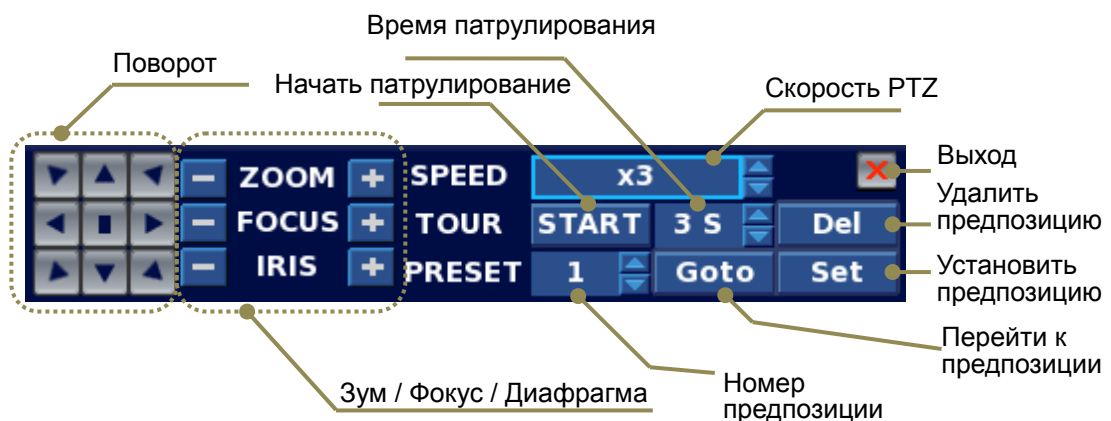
Время патрулирования

Поворот

Начать патрулирование

Скорость PTZ

ZOOM

FOCUS

IRIS

SPEED

x3

Выход

TOUR

START

3 S

Del

Удалить предпозицию

PRESET

1

Goto

Set

Установить предпозицию

Перейти к предпозиции

Номер предпозиции

Зум / Фокус / Диафрагма